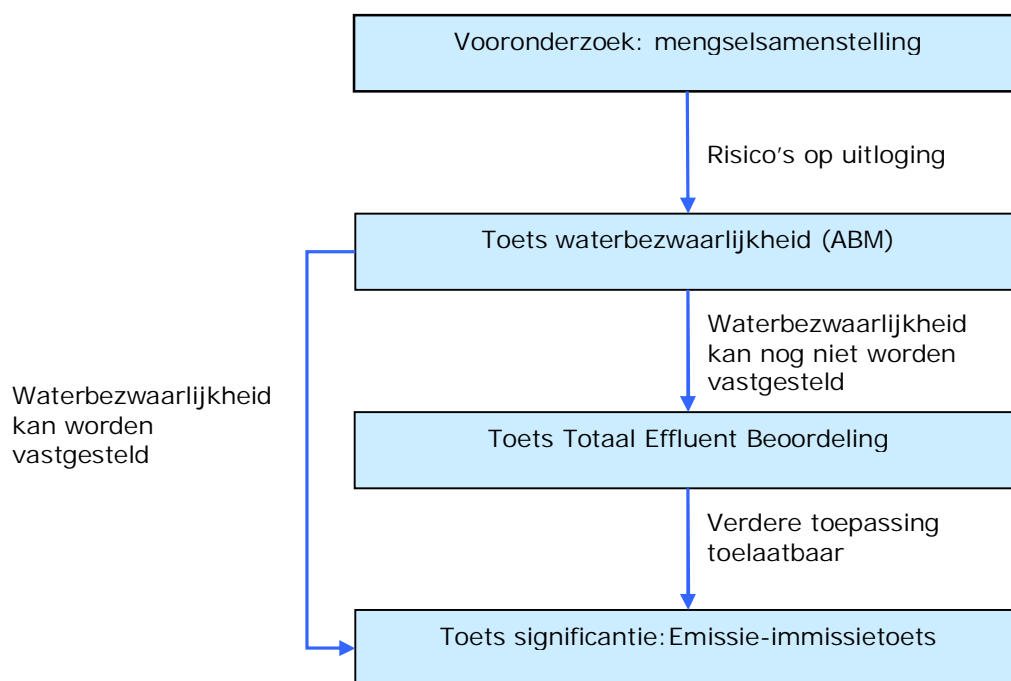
Vooronderzoek: mengselsamenstelling

Risico's op uitloging

Toets waterbezwaarlijkheid (ABM)

Waterbezwaarlijkheid kan nog niet worden vastgesteld

Waterbezwaarlijkheid kan worden vastgesteld

Toets Totaal Effluent Beoordeling

Verdere toepassing toelaatbaar

Toets significantie: Emissie-immissietoets